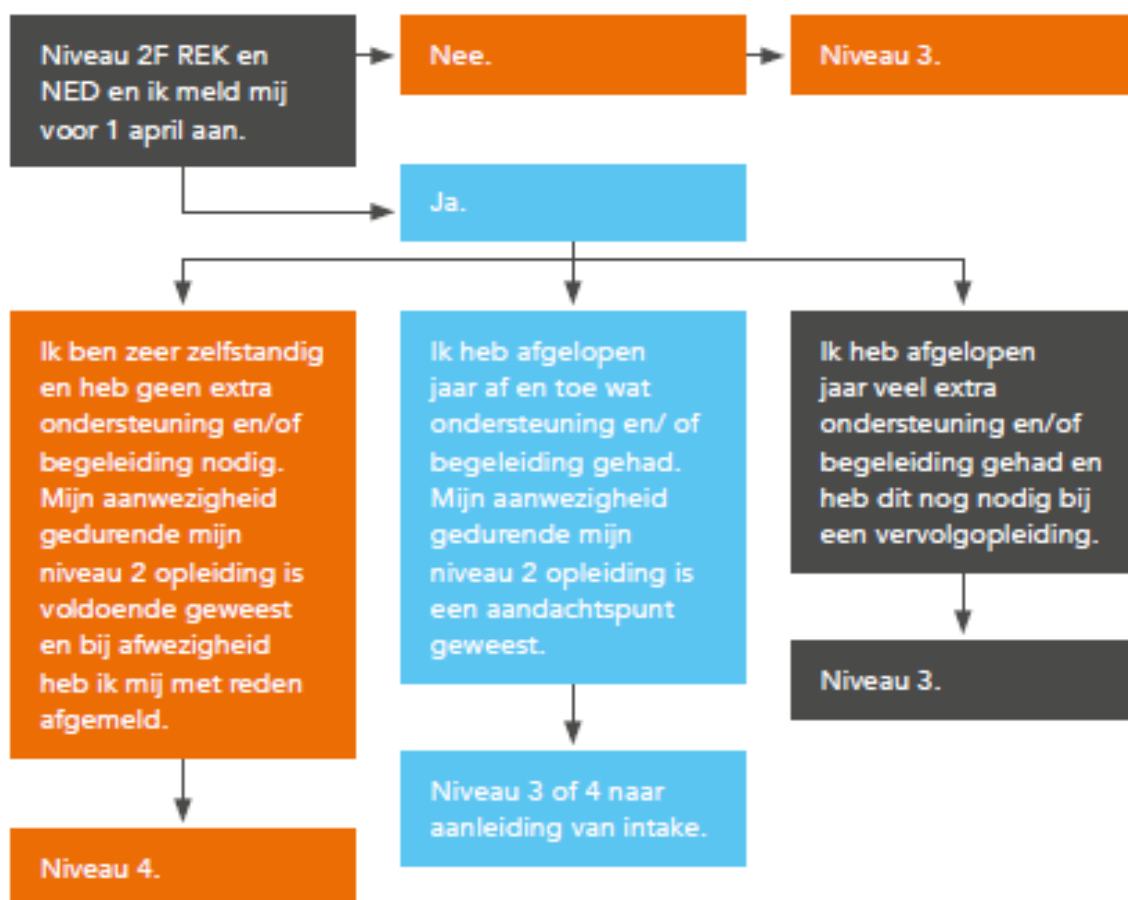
Niveau 2F REK en NED en ik meld mij voor 1 april aan.

Nee.

Niveau 3.

Ja.

Ik ben zeer zelfstandig en heb geen extra ondersteuning en/of begeleiding nodig. Mijn aanwezigheid gedurende mijn niveau 2 opleiding is voldoende geweest en bij afwezigheid heb ik mij met reden afgemeld.

Niveau 4.

Ik heb afgelopen jaar af en toe wat ondersteuning en/ of begeleiding gehad. Mijn aanwezigheid gedurende mijn niveau 2 opleiding is een aandachtspunt geweest.

Niveau 3 of 4 naar aanleiding van intake.

Ik heb afgelopen jaar veel extra ondersteuning en/of begeleiding gehad en heb dit nog nodig bij een vervolgopleiding.

Niveau 3.